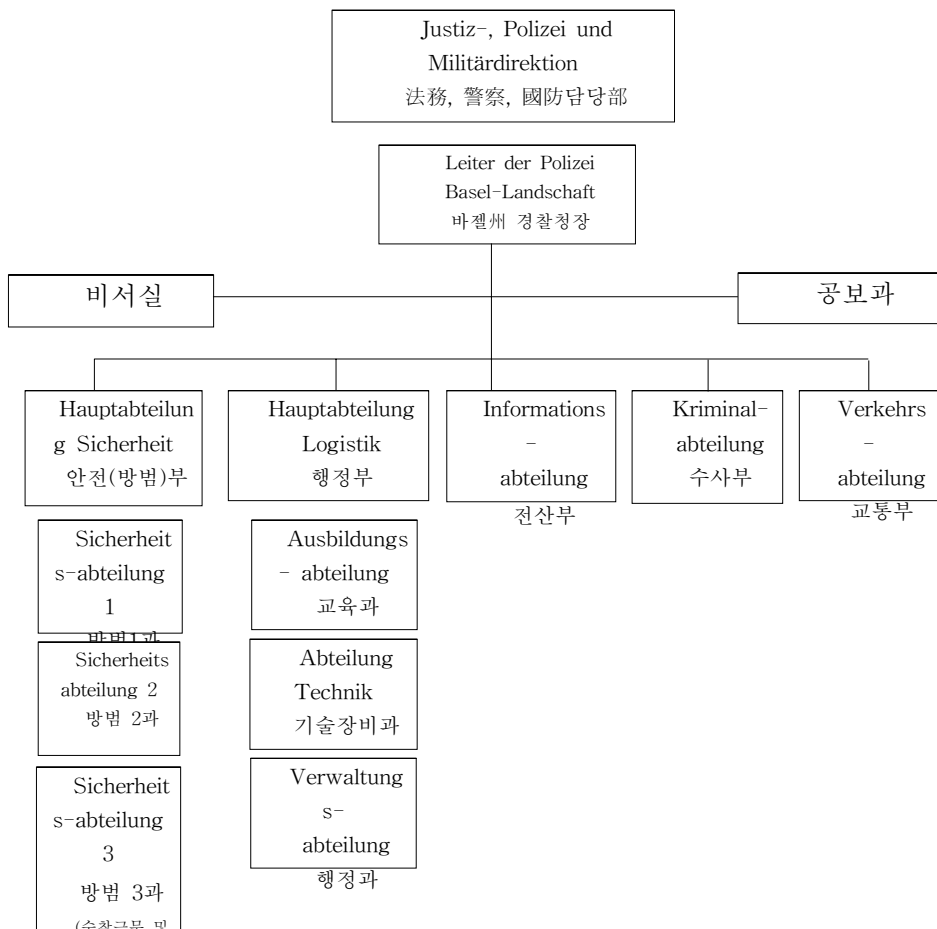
Justiz-, Polizei und Militärdirektion
法務, 警察, 國防담당部

Leiter der Polizei Basel-Landschaft
바젤州 경찰청장

비서실

공보과

Hauptabteilung Sicherheit
안전(방범)부

Hauptabteilung Logistik
행정부

Informations-abteilung
전산부

Kriminal-abteilung
수사부

Verkehrs-abteilung
교통부

Sicherheits-abteilung 1
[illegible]

Sicherheits abteilung 2
방범 2과

Sicherheits-abteilung 3
방범 3과
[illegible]

Ausbildungs-abteilung
교육과

Abteilung Technik
기술장비과

Verwaltungs-abteilung
행정과